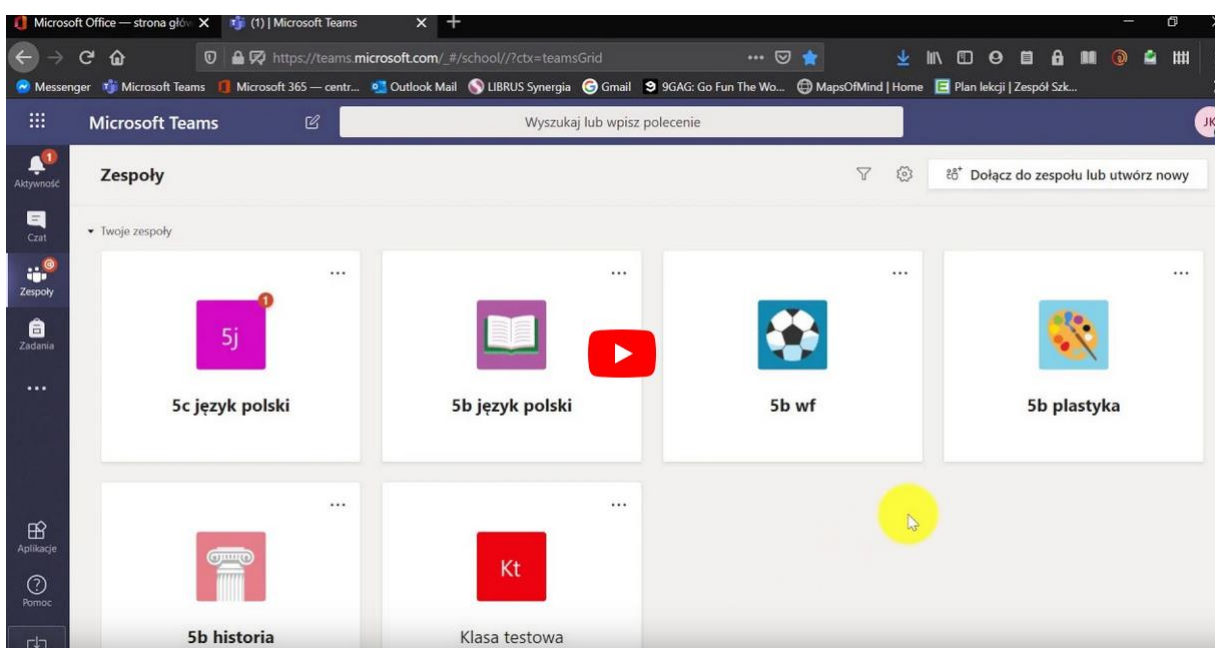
Microsoft Office — strona głów
(1) | Microsoft Teams
https://teams.microsoft.com/_#/school//?ctx=teamsGrid
Messenger Microsoft Teams Microsoft 365 — centr... Outlook Mail LIBRUS Synergia Gmail 9GAG: Go Fun The Wo... MapsOfMind | Home Plan lekcji | Zespół Szk...
Microsoft Teams
Wyszukaj lub wpisz polecenie
JK
1
Aktywność
Czat
Zespoły
Zadania
...
Aplikacje
Pomoc
Zespoły
Dołącz do zespołu lub utwórz nowy
Twoje zespoły
...
5j
1
5c język polski
...
5b język polski
...
5b wf
...
5b plastyka
...
5b historia
...
Kt
Klasa testowa